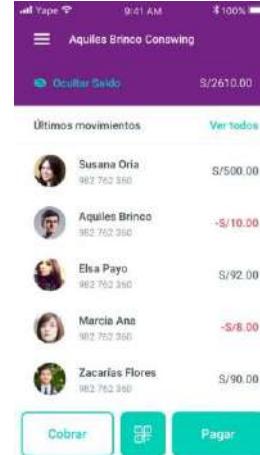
Yape 9:41 AM 100%
Aquiles Brinco Conswing
Ocultar Saldo S/2610.00
Últimos movimientos Ver todos
Susana Oria
982 762 360
S/500.00
Aquiles Brinco
982 762 360
-S/10.00
Elsa Payo
982 762 360
S/92.00
Marcia Ana
982 762 360
-S/8.00
Zacarías Flores
982 762 360
S/90.00
Cobrar
Pagar